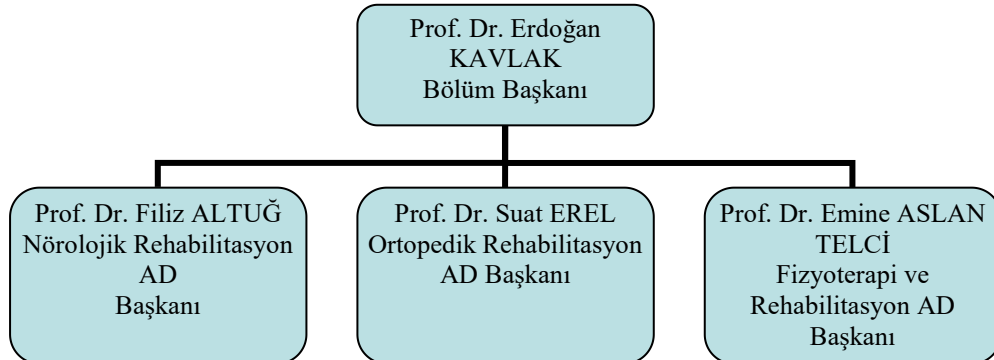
Prof. Dr. Erdoğan KAVLAK
Bölüm Başkanı

Prof. Dr. Filiz ALTUĞ
Nörolojik Rehabilitasyon AD
Başkanı

Prof. Dr. Suat EREL
Ortopedik Rehabilitasyon AD Başkanı

Prof. Dr. Emine ASLAN TELCİ
Fizyoterapi ve Rehabilitasyon AD Başkanı